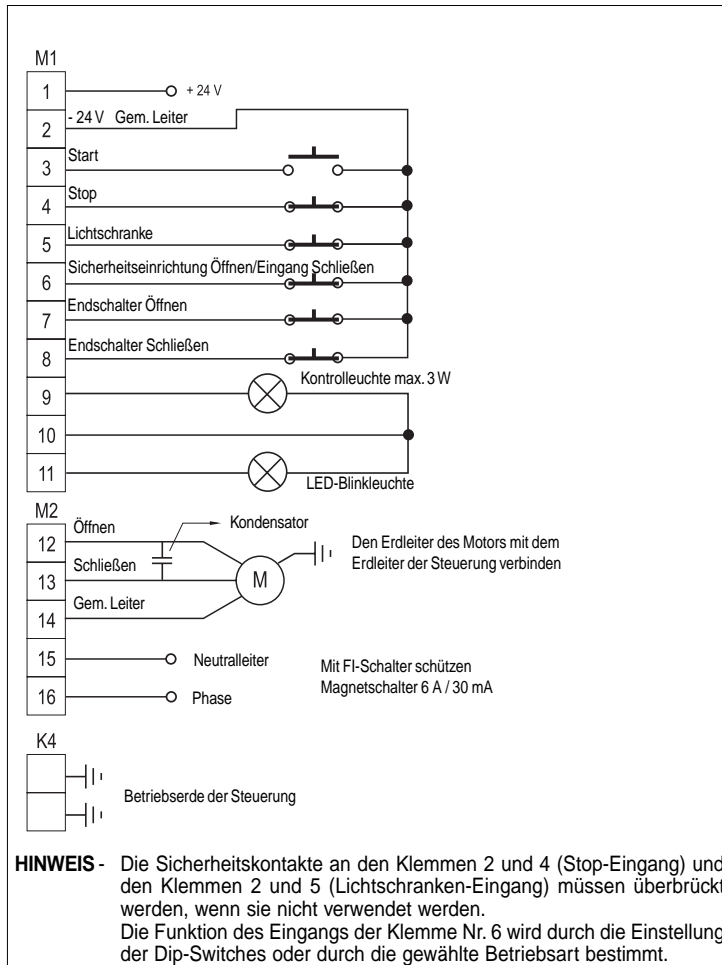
M1
1
+ 24 V
2
- 24 V Gem. Leiter
3
Start
4
Stop
5
Lichtschranke
6
Sicherheitseinrichtung Öffnen/Eingang Schließen
7
Endschalter Öffnen
8
Endschalter Schließen
9
Kontrolleuchte max. 3 W
10
11
LED-Blinkleuchte

M2
12
Öffnen
Kondensator
Den Erdleiter des Motors mit dem Erdleiter der Steuerung verbinden
13
Schließen
M
14
Gem. Leiter
15
Neutralleiter
Mit FI-Schalter schützen
Magnetschalter 6 A / 30 mA
16
Phase

K4
Betriebserde der Steuerung

HINWEIS - Die Sicherheitskontakte an den Klemmen 2 und 4 (Stop-Eingang) und den Klemmen 2 und 5 (Lichtschranken-Eingang) müssen überbrückt werden, wenn sie nicht verwendet werden.
Die Funktion des Eingangs der Klemme Nr. 6 wird durch die Einstellung der Dip-Switches oder durch die gewählte Betriebsart bestimmt.